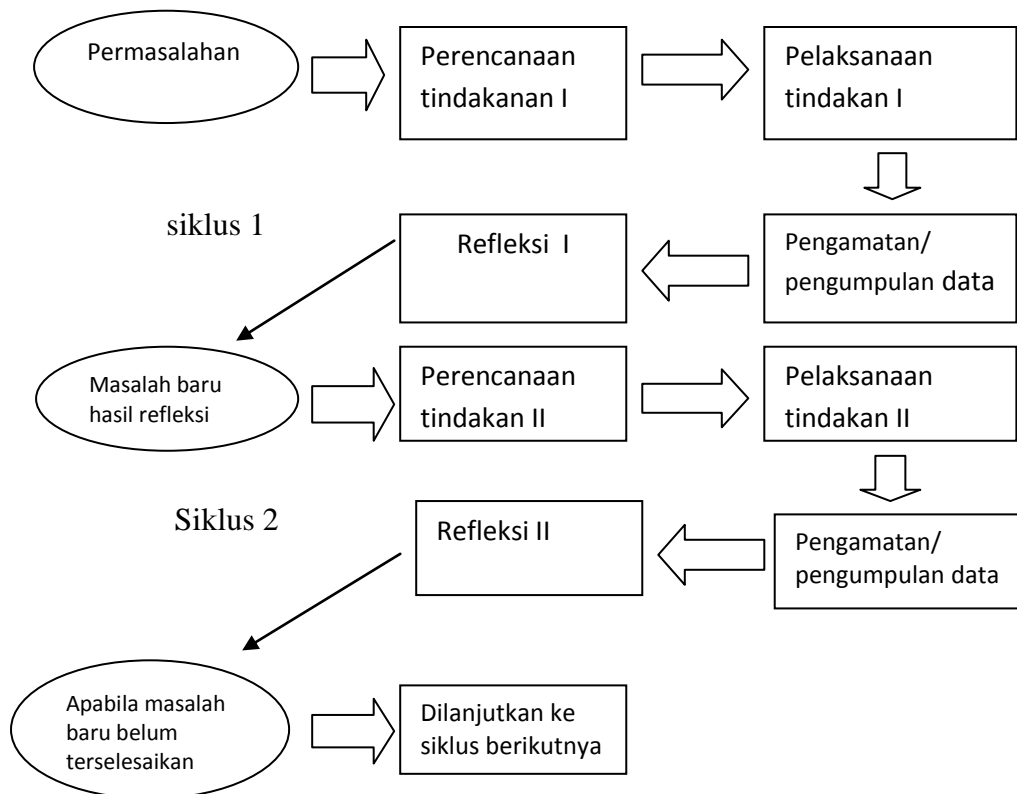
Permasalahan

Perencanaan tindakan I

Pelaksanaan tindakan I

siklus 1

Refleksi I

Pengamatan/ pengumpulan data

Masalah baru hasil refleksi

Perencanaan tindakan II

Pelaksanaan tindakan II

Siklus 2

Refleksi II

Pengamatan/ pengumpulan data

Apabila masalah baru belum terselesaikan

Dilanjutkan ke siklus berikutnya